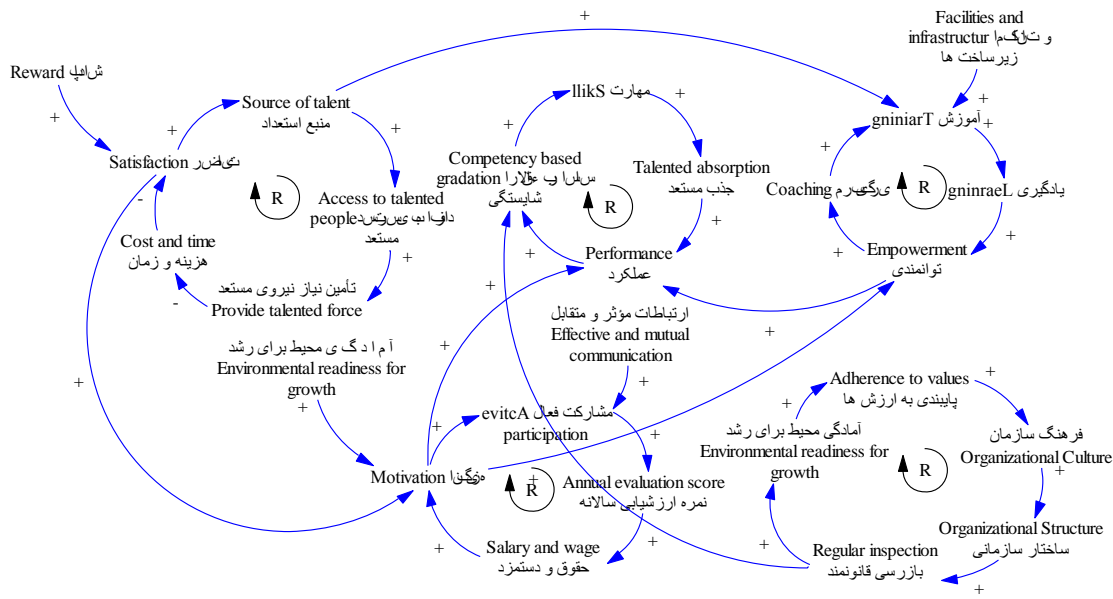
+

Facilities and infrastructur و تاناکما زیرساخت ها

Reward پاداش

+

Source of talent منبع استعداد

+

Satisfaction رضایت

+

R

-

Cost and time هزینه و زمان

-

Access to talented people دسترسی به افراد مستعد

+

تأمین نیاز نیروی مستعد Provide talented force

آمادگی محیط برای رشد Environmental readiness for growth

+

+

Skill مهارت

+

Competency based gradation ارتقاء بر اساس شایستگی

R

Talented absorption جذب مستعد

+

Performance عملکرد

ارتباطات مؤثر و متقابل Effective and mutual communication

+

Active مشارکت فعال participation

+

Motivation انگیزه

R

Annual evaluation score نمره ارزشیابی سالانه

+

Salary and wage حقوق و دستمزد

+

+

Training آموزش

+

Coaching مربیگری

R

Learning یادگیری

+

Empowerment توانمندی

+

+

Adherence to values پایبندی به ارزش ها

+

آمادگی محیط برای رشد Environmental readiness for growth

R

فرهنگ سازمان Organizational Culture

Organizational Structure ساختار سازمانی

+

Regular inspection بازرسی قانونمند

+

+